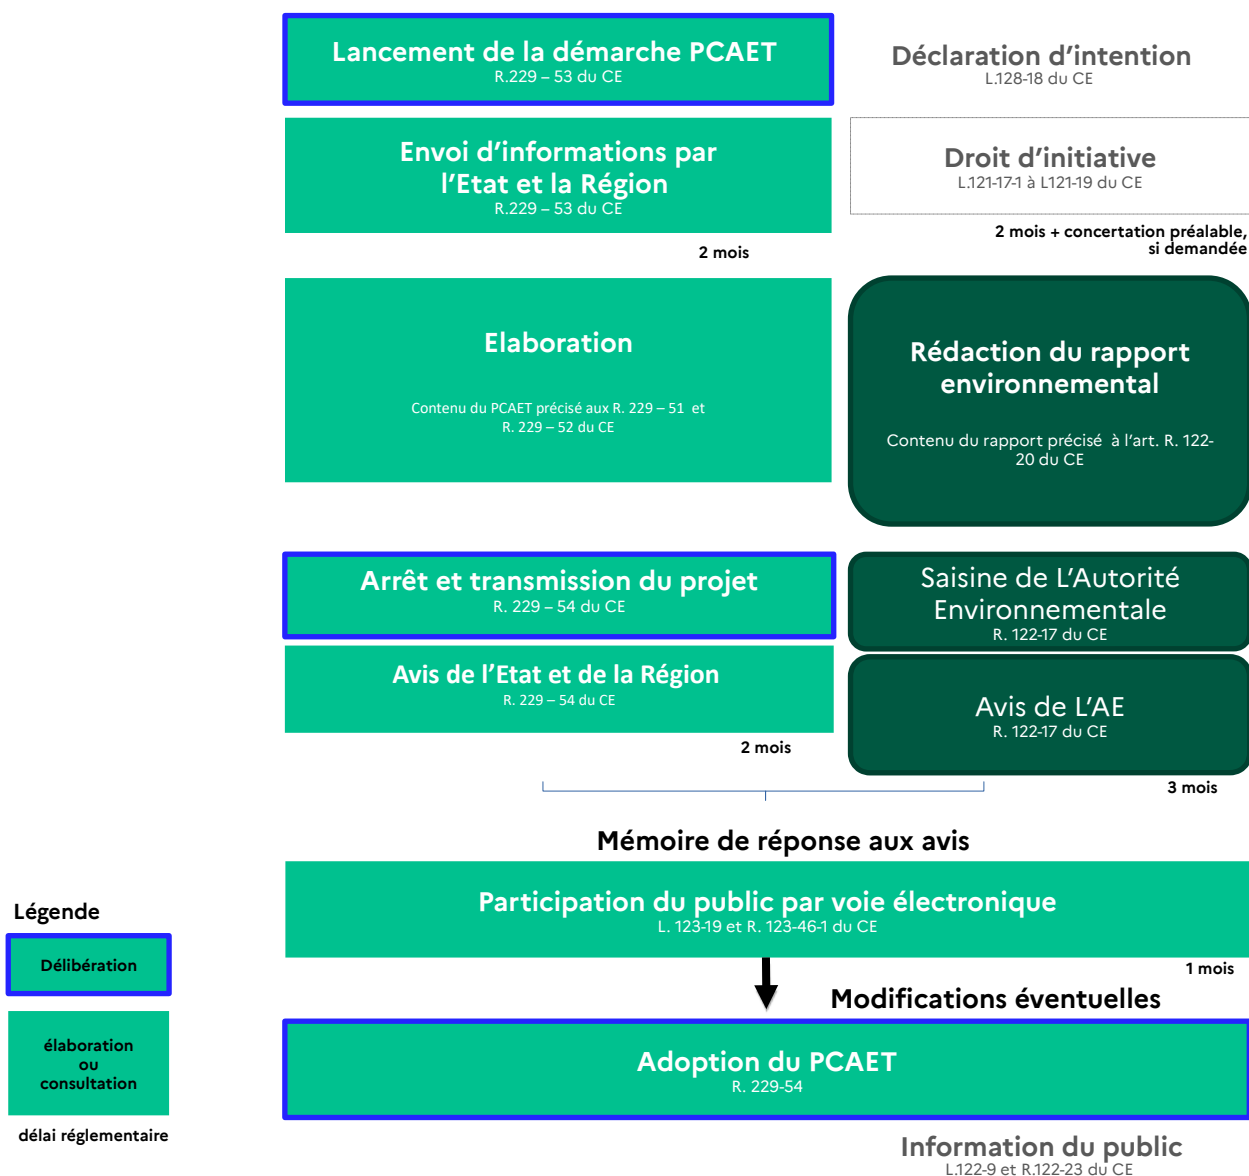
Lancement de la démarche PCAET
R.229 – 53 du CE

Déclaration d'intention
L.128-18 du CE

Envoi d'informations par l'Etat et la Région
R.229 – 53 du CE

Droit d'initiative
L.121-17-1 à L121-19 du CE

2 mois

2 mois + concertation préalable, si demandée

Elaboration

Contenu du PCAET précisé aux R. 229 – 51 et R. 229 – 52 du CE

Rédaction du rapport environnemental

Contenu du rapport précisé à l'art. R. 122-20 du CE

Arrêt et transmission du projet
R. 229 – 54 du CE

Saisine de L'Autorité Environnementale
R. 122-17 du CE

Avis de l'Etat et de la Région
R. 229 – 54 du CE

Avis de L'AE
R. 122-17 du CE

2 mois

3 mois

Mémoire de réponse aux avis

Légende

Délibération

élaboration ou consultation

délai réglementaire

Participation du public par voie électronique
L. 123-19 et R. 123-46-1 du CE

1 mois

Modifications éventuelles

Adoption du PCAET
R. 229-54

Information du public
L.122-9 et R.122-23 du CE